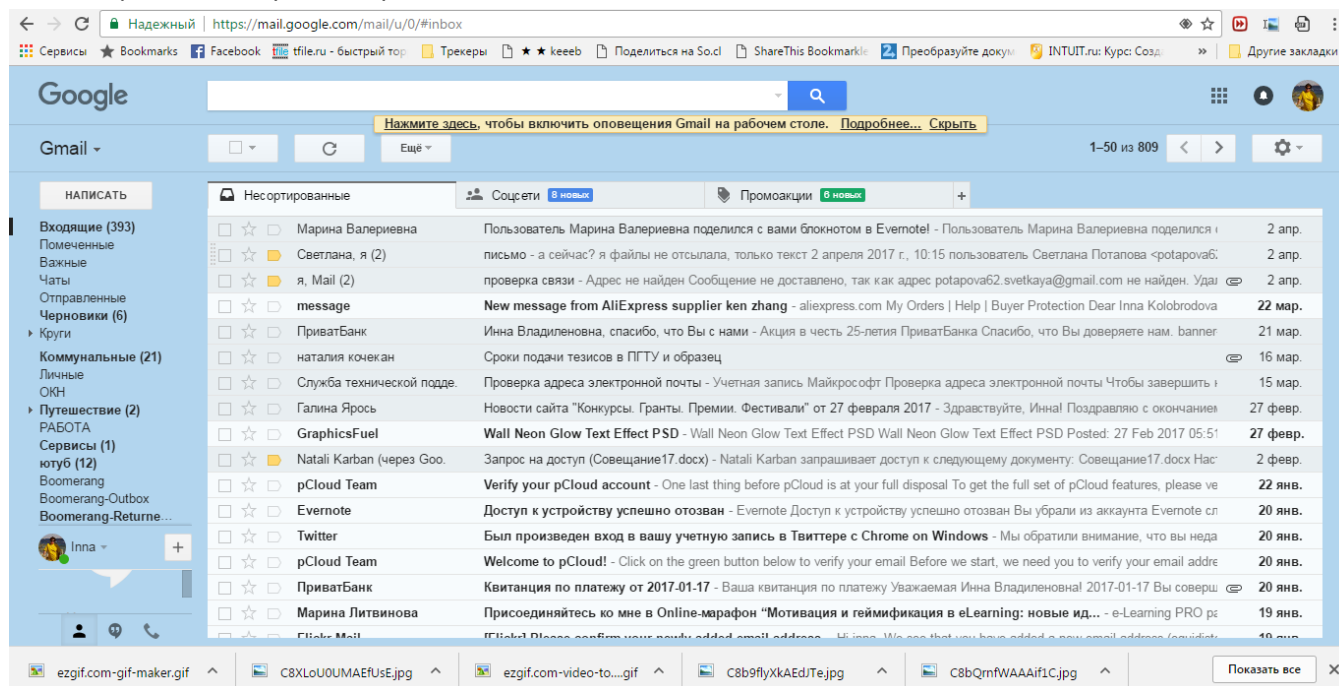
Надежный | https://mail.google.com/mail/u/0/#inbox

Сервисы Bookmarks Facebook tfile.ru - быстрый тор Трекеры ★ ★ keeeb Поделиться на So.cl ShareThis Bookmarkle Преобразуйте докум INTUIT.ru: Курс: Созд » Другие закладки

Google

Нажмите здесь, чтобы включить оповещения Gmail на рабочем столе. Подробнее... Скрыть

Gmail

Ещё

1–50 из 809

НАПИСАТЬ

Несортированные | Соцсети 8 новых | Промоакции 8 новых | +

Входящие (393)
Помеченные
Важные
Чаты
Отправленные
Черновики (6)
Круги
Коммунальные (21)
Личные
ОКН
Путешествие (2)
РАБОТА
Сервисы (1)
ютуб (12)
Boomerang
Boomerang-Outbox
Boomerang-Returne...
Inna

| Марина Валериевна | Пользователь Марина Валериевна поделился с вами блокнотом в Evernote! - Пользователь Марина Валериевна поделился | 2 апр. |
|---|---|---|
| Светлана, я (2) | письмо - а сейчас? я файлы не отсылала, только текст 2 апреля 2017 г., 10:15 пользователь Светлана Потапова <potapova62 | 2 апр. |
| я, Mail (2) | проверка связи - Адрес не найден Сообщение не доставлено, так как адрес potapova62.svetkaya@gmail.com не найден. Уда | 2 апр. |
| message | New message from AliExpress supplier ken zhang - aliexpress.com My Orders \| Help \| Buyer Protection Dear Inna Kolobrodova | 22 мар. |
| ПриватБанк | Инна Владиленовна, спасибо, что Вы с нами - Акция в честь 25-летия ПриватБанка Спасибо, что Вы доверяете нам. banner | 21 мар. |
| наталия кочекан | Сроки подачи тезисов в ПГТУ и образец | 16 мар. |
| Служба технической подде. | Проверка адреса электронной почты - Учетная запись Майкрософт Проверка адреса электронной почты Чтобы завершить | 15 мар. |
| Галина Ярось | Новости сайта "Конкурсы. Гранты. Премии. Фестивали" от 27 февраля 2017 - Здравствуйте, Инна! Поздравляю с окончание | 27 февр. |
| GraphicsFuel | Wall Neon Glow Text Effect PSD - Wall Neon Glow Text Effect PSD Wall Neon Glow Text Effect PSD Posted: 27 Feb 2017 05:51 | 27 февр. |
| Natali Karban (через Goo. | Запрос на доступ (Совещание17.docx) - Natali Karban запрашивает доступ к следующему документу: Совещание17.docx Нас | 2 февр. |
| pCloud Team | Verify your pCloud account - One last thing before pCloud is at your full disposal To get the full set of pCloud features, please ve | 22 янв. |
| Evernote | Доступ к устройству успешно отозван - Evernote Доступ к устройству успешно отозван Вы убрали из аккаунта Evernote сл | 20 янв. |
| Twitter | Был произведен вход в вашу учетную запись в Твиттере с Chrome on Windows - Мы обратили внимание, что вы неда | 20 янв. |
| pCloud Team | Welcome to pCloud! - Click on the green button below to verify your email Before we start, we need you to verify your email addre | 20 янв. |
| ПриватБанк | Квитанция по платежу от 2017-01-17 - Ваша квитанция по платежу Уважаемая Инна Владиленовна! 2017-01-17 Вы соверш | 20 янв. |
| Марина Литвинова | Присоединяйтесь ко мне в Online-марафон "Мотивация и геймификация в eLearning: новые ид... - e-Learning PRO pa | 19 янв. |
| Flickr Mail | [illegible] | 19 янв. |

ezgif.com-gif-maker.gif | C8XLoU0UMAEfUsE.jpg | ezgif.com-video-to....gif | C8b9flyXkAEdJTe.jpg | C8bQrnfWAAAif1C.jpg | Показать все